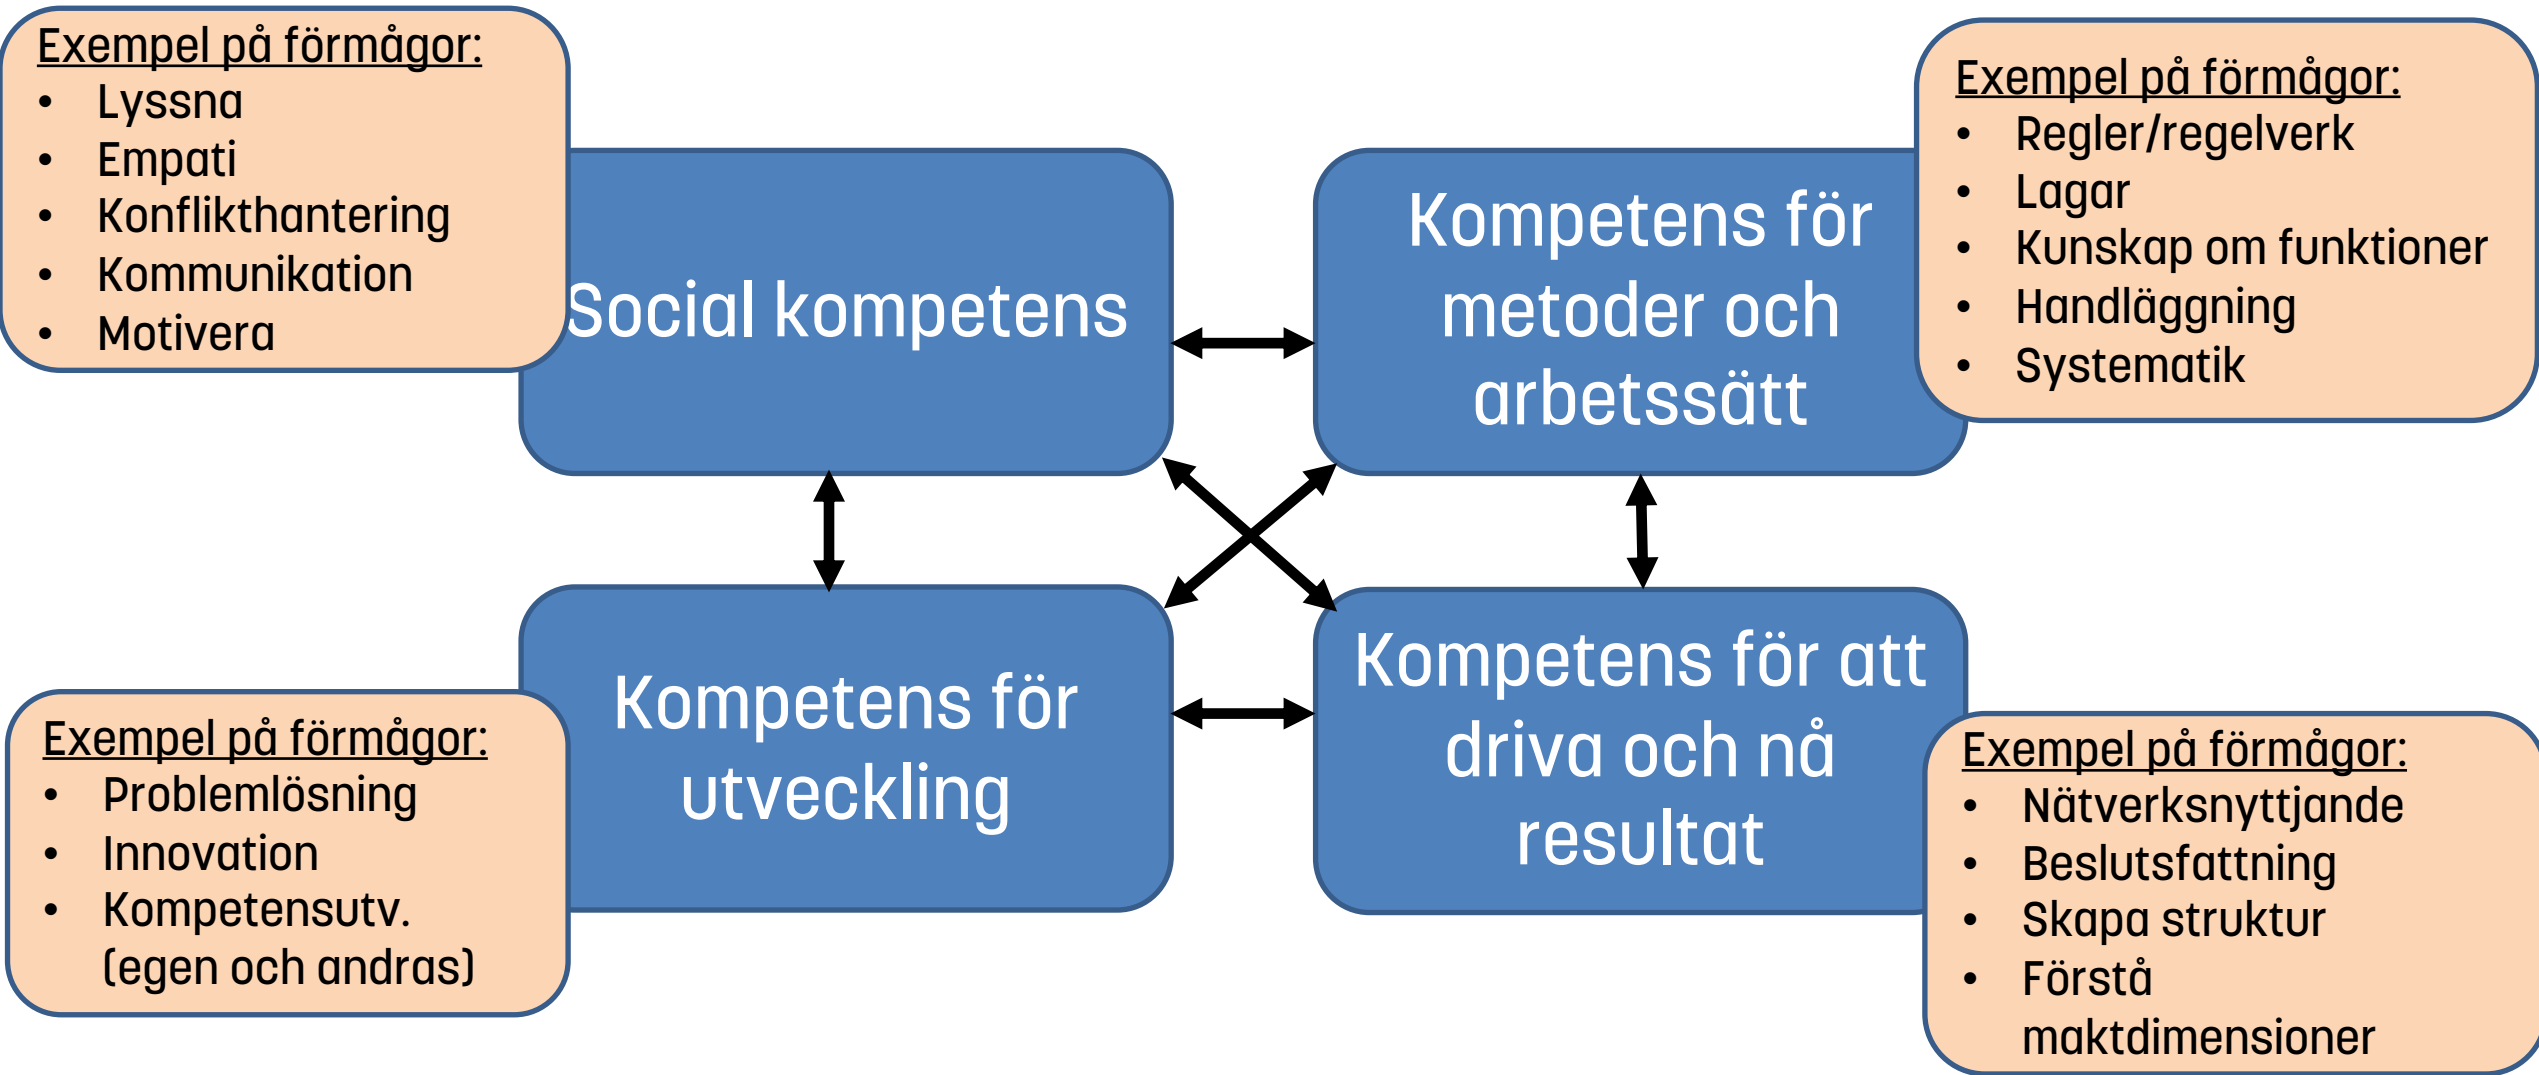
Exempel på förmågor:
- Lyssna
- Empati
- Konflikthantering
- Kommunikation
- Motivera

Social kompetens

Kompetens för metoder och arbetssätt

Exempel på förmågor:
- Regler/regelverk
- Lagar
- Kunskap om funktioner
- Handläggning
- Systematik

Kompetens för utveckling

Exempel på förmågor:
- Problemlösning
- Innovation
- Kompetensutv. (egen och andras)

Kompetens för att driva och nå resultat

Exempel på förmågor:
- Nätverksnyttjande
- Beslutsfattning
- Skapa struktur
- Förstå maktdimensioner